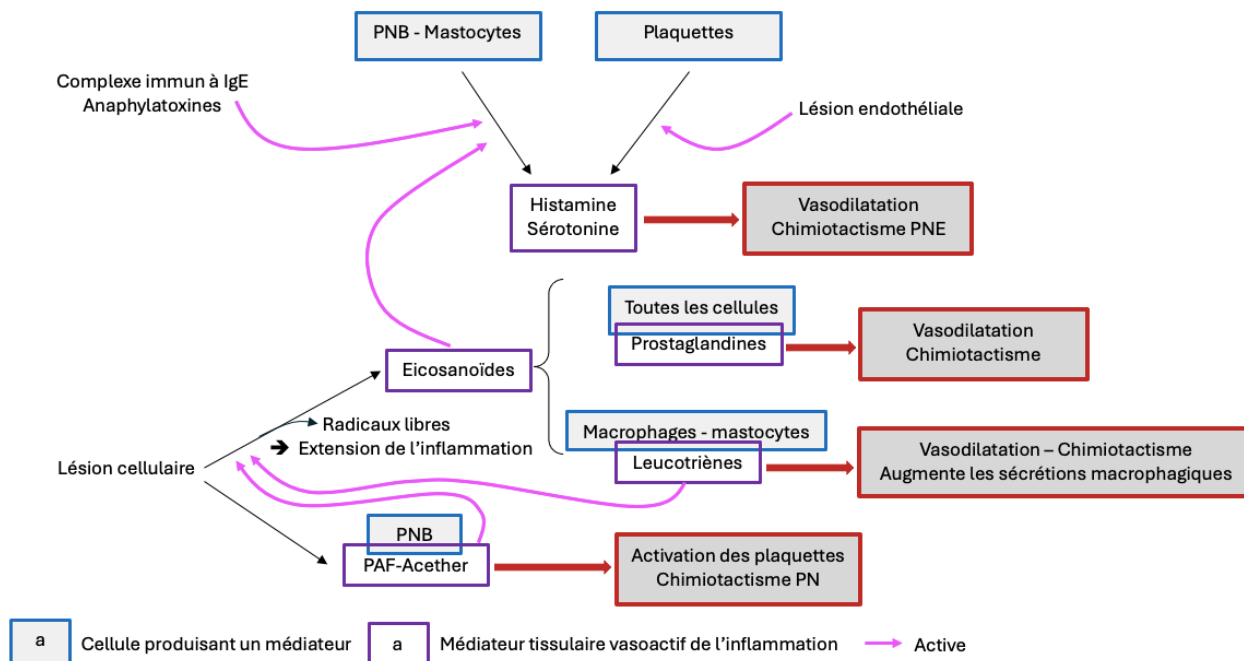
PNB - Mastocytes

Plaquettes

Complexe immun à IgE
Anaphylatoxines

Lésion endothéliale

Histamine
Sérotonine

Vasodilatation
Chimiotactisme PNE

Toutes les cellules

Prostaglandines

Vasodilatation
Chimiotactisme

Eicosanoïdes

Radicaux libres
➔ Extension de l’inflammation

Macrophages - mastocytes

Leucotriènes

Vasodilatation – Chimiotactisme
Augmente les sécrétions macrophagiques

Lésion cellulaire

PNB

PAF-Acether

Activation des plaquettes
Chimiotactisme PN

a Cellule produisant un médiateur

a Médiateur tissulaire vasoactif de l’inflammation

Active